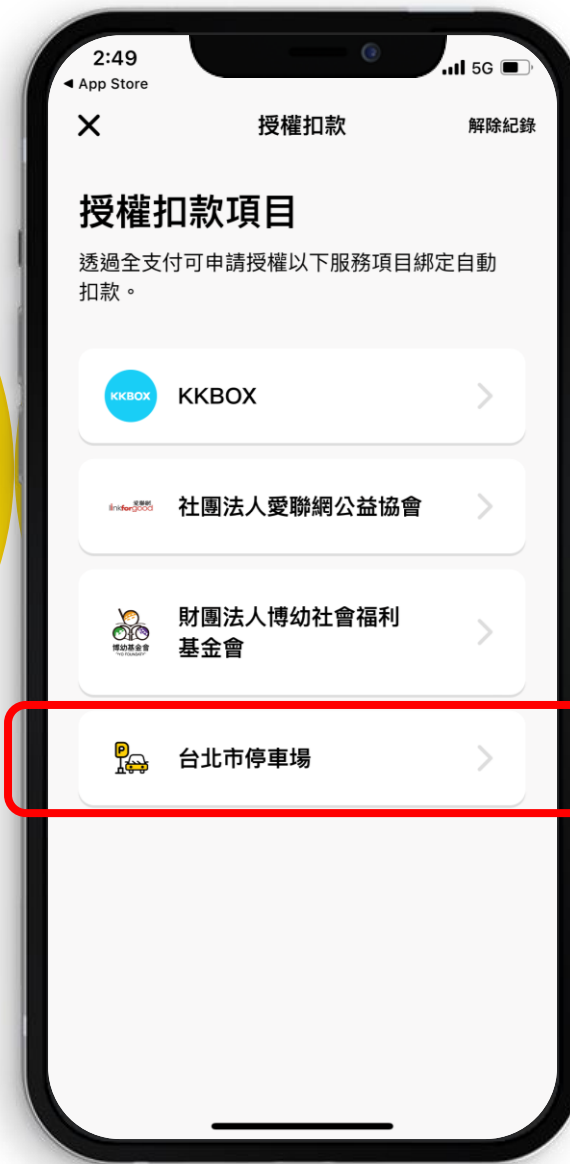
2:49
◀ App Store
5G

✕ 授權扣款 解除紀錄

授權扣款項目

透過全支付可申請授權以下服務項目綁定自動扣款。

KKBOX KKBOX

愛聯網 linkforgood 社團法人愛聯網公益協會

博幼基金會 財團法人博幼社會福利基金會

P 台北市停車場